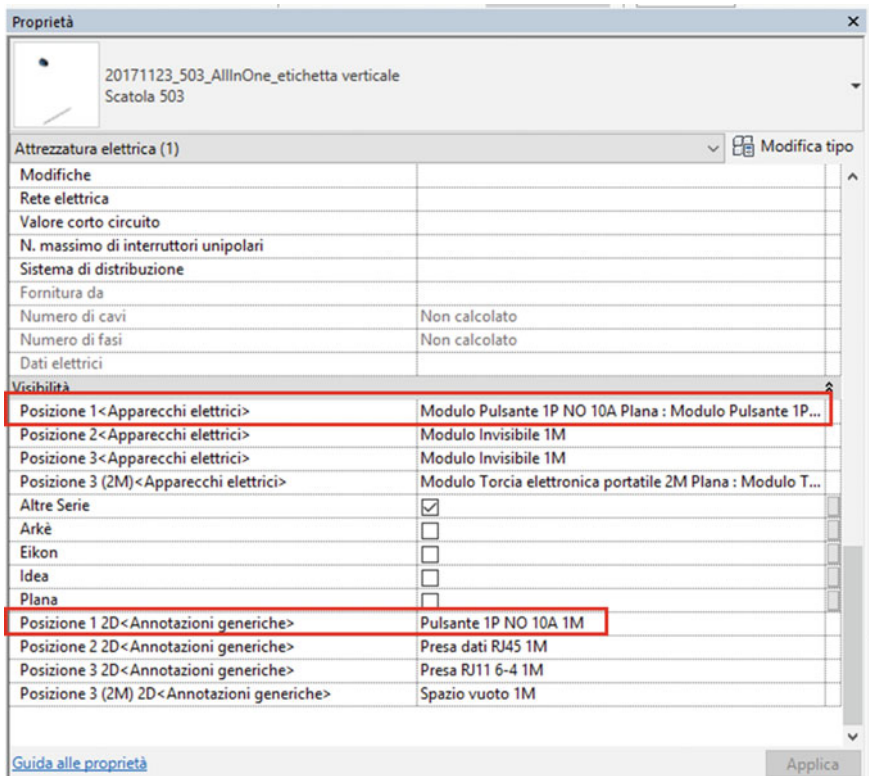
Proprietà

20171123_503_AllInOne_etichetta verticale
Scatola 503

Attrezzatura elettrica (1)
Modifica tipo

| | |
|---|---|
| Modifiche | |
| Rete elettrica | |
| Valore corto circuito | |
| N. massimo di interruttori unipolari | |
| Sistema di distribuzione | |
| Fornitura da | |
| Numero di cavi | Non calcolato |
| Numero di fasi | Non calcolato |
| Dati elettrici | |
| Visibilità | |
| Posizione 1<Apparecchi elettrici> | Modulo Pulsante 1P NO 10A Plana : Modulo Pulsante 1P... |
| Posizione 2<Apparecchi elettrici> | Modulo Invisibile 1M |
| Posizione 3<Apparecchi elettrici> | Modulo Invisibile 1M |
| Posizione 3 (2M)<Apparecchi elettrici> | Modulo Torcia elettronica portatile 2M Plana : Modulo T... |
| Altre Serie | ☑ |
| Arkè | ☐ |
| Eikon | ☐ |
| Idea | ☐ |
| Plana | ☐ |
| Posizione 1 2D<Annotazioni generiche> | Pulsante 1P NO 10A 1M |
| Posizione 2 2D<Annotazioni generiche> | Presa dati RJ45 1M |
| Posizione 3 2D<Annotazioni generiche> | Presa RJ11 6-4 1M |
| Posizione 3 (2M) 2D<Annotazioni generiche> | Spazio vuoto 1M |

Guida alle proprietà
Applica